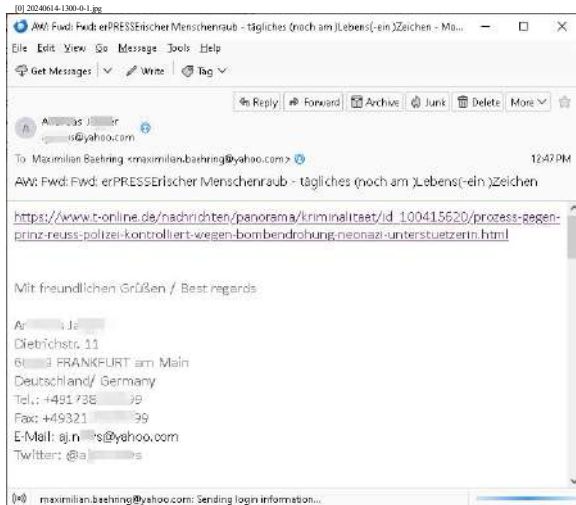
[0] 20240614-1300-0-1.jpg

AW: Fwd: Fwd: erPRESSErischer Menschenraub - tägliches (noch am )Lebens(-ein )Zeichen - Mo...

File Edit View Go Message Tools Help

Get Messages | Write | Tag

Reply | Forward | Archive | Junk | Delete | More

A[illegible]s J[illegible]r
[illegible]s@yahoo.com

To Maximilian Baehring <maximilian.baehring@yahoo.com> 12:47 PM

AW: Fwd: Fwd: erPRESSErischer Menschenraub - tägliches (noch am )Lebens(-ein )Zeichen

https://www.t-online.de/nachrichten/panorama/kriminalitaet/id_100415620/prozess-gegen-prinz-reuss-polizei-kontrolliert-wegen-bombendrohung-neonazi-unterstuetzerin.html

Mit freundlichen Grüßen / Best regards

A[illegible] J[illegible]
Dietrichstr. 11
6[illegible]9 FRANKFURT am Main
Deutschland/ Germany
Tel.: +491738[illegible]99
Fax: +49321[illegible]99
E-Mail: aj.n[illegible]s@yahoo.com
Twitter: @a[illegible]s

maximilian.baehring@yahoo.com: Sending login information...